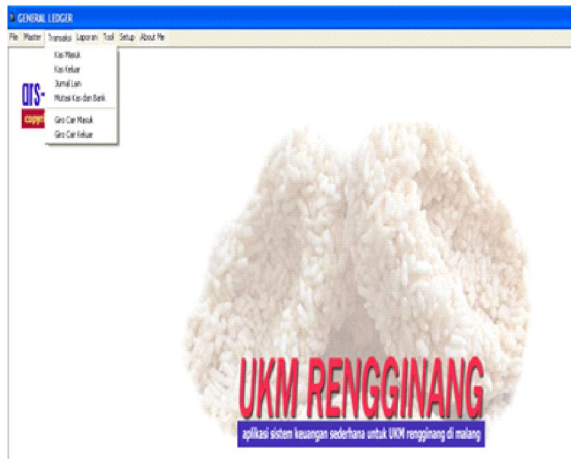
GENERAL LEDGER

File Master Transaksi Laporan Tool Setup About Me

Kas Masuk
Kas Keluar
Jurnal Lain
Mutasi Kas dan Bank
Giro Cair Masuk
Giro Cair Keluar

ars-
copyri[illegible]

UKM RENGGINANG

aplikasi sistem keuangan sederhana untuk UKM rengginang di malang